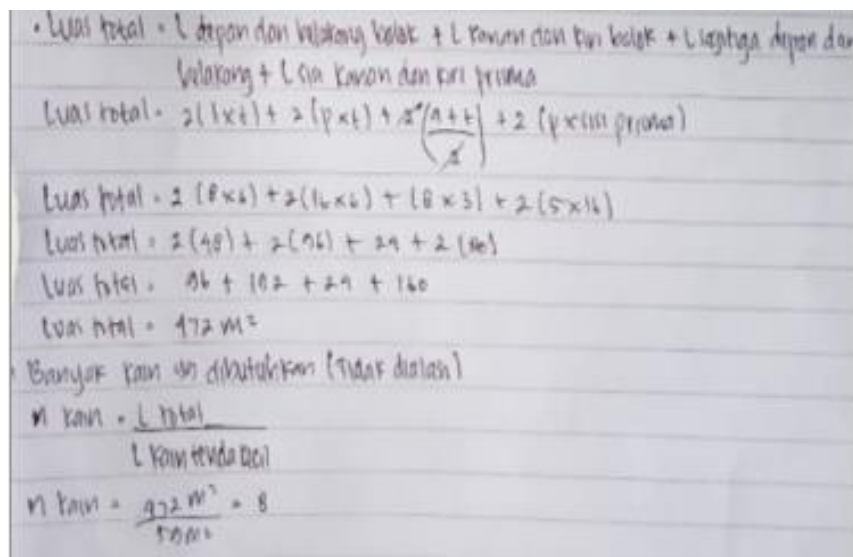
• Luas total = L depan dan belakang balok + L kanan dan kiri balok + L segitiga depan dan belakang + L sisi kanan dan kiri prisma

Luas total = $2(l \times t) + 2(p \times t) + 2\left(\frac{a \times t}{2}\right) + 2(p \times \text{sisi prisma})$

Luas total = $2(8 \times 6) + 2(16 \times 6) + (8 \times 3) + 2(5 \times 16)$

Luas total = $2(48) + 2(96) + 24 + 2(80)$

Luas total = $96 + 192 + 24 + 160$

Luas total = $472 \, m^2$

• Banyak kain yg dibutuhkan (tidak dialasi)

n kain = $\frac{\text{L total}}{\text{L kain tenda kecil}}$

n kain = $\frac{472 \, m^2}{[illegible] \, m^2} = 8$